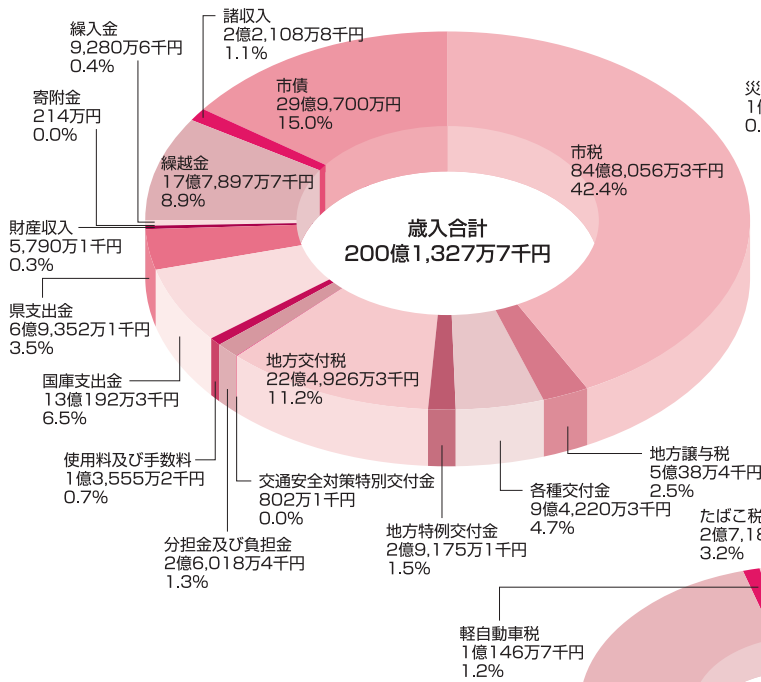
繰入金
9,280万6千円
0.4%

諸収入
2億2,108万8千円
1.1%

災
1億
0.

寄附金
214万円
0.0%

市債
29億9,700万円
15.0%

市税
84億8,056万3千円
42.4%

繰越金
17億7,897万7千円
8.9%

財産収入
5,790万1千円
0.3%

歳入合計
200億1,327万7千円

県支出金
6億9,352万1千円
3.5%

地方交付税
22億4,926万3千円
11.2%

国庫支出金
13億192万3千円
6.5%

地方譲与税
5億38万4千円
2.5%

使用料及び手数料
1億3,555万2千円
0.7%

交通安全対策特別交付金
802万1千円
0.0%

各種交付金
9億4,220万3千円
4.7%

たばこ税
2億7,18
3.2%

分担金及び負担金
2億6,018万4千円
1.3%

地方特例交付金
2億9,175万1千円
1.5%

軽自動車税
1億146万7千円
1.2%